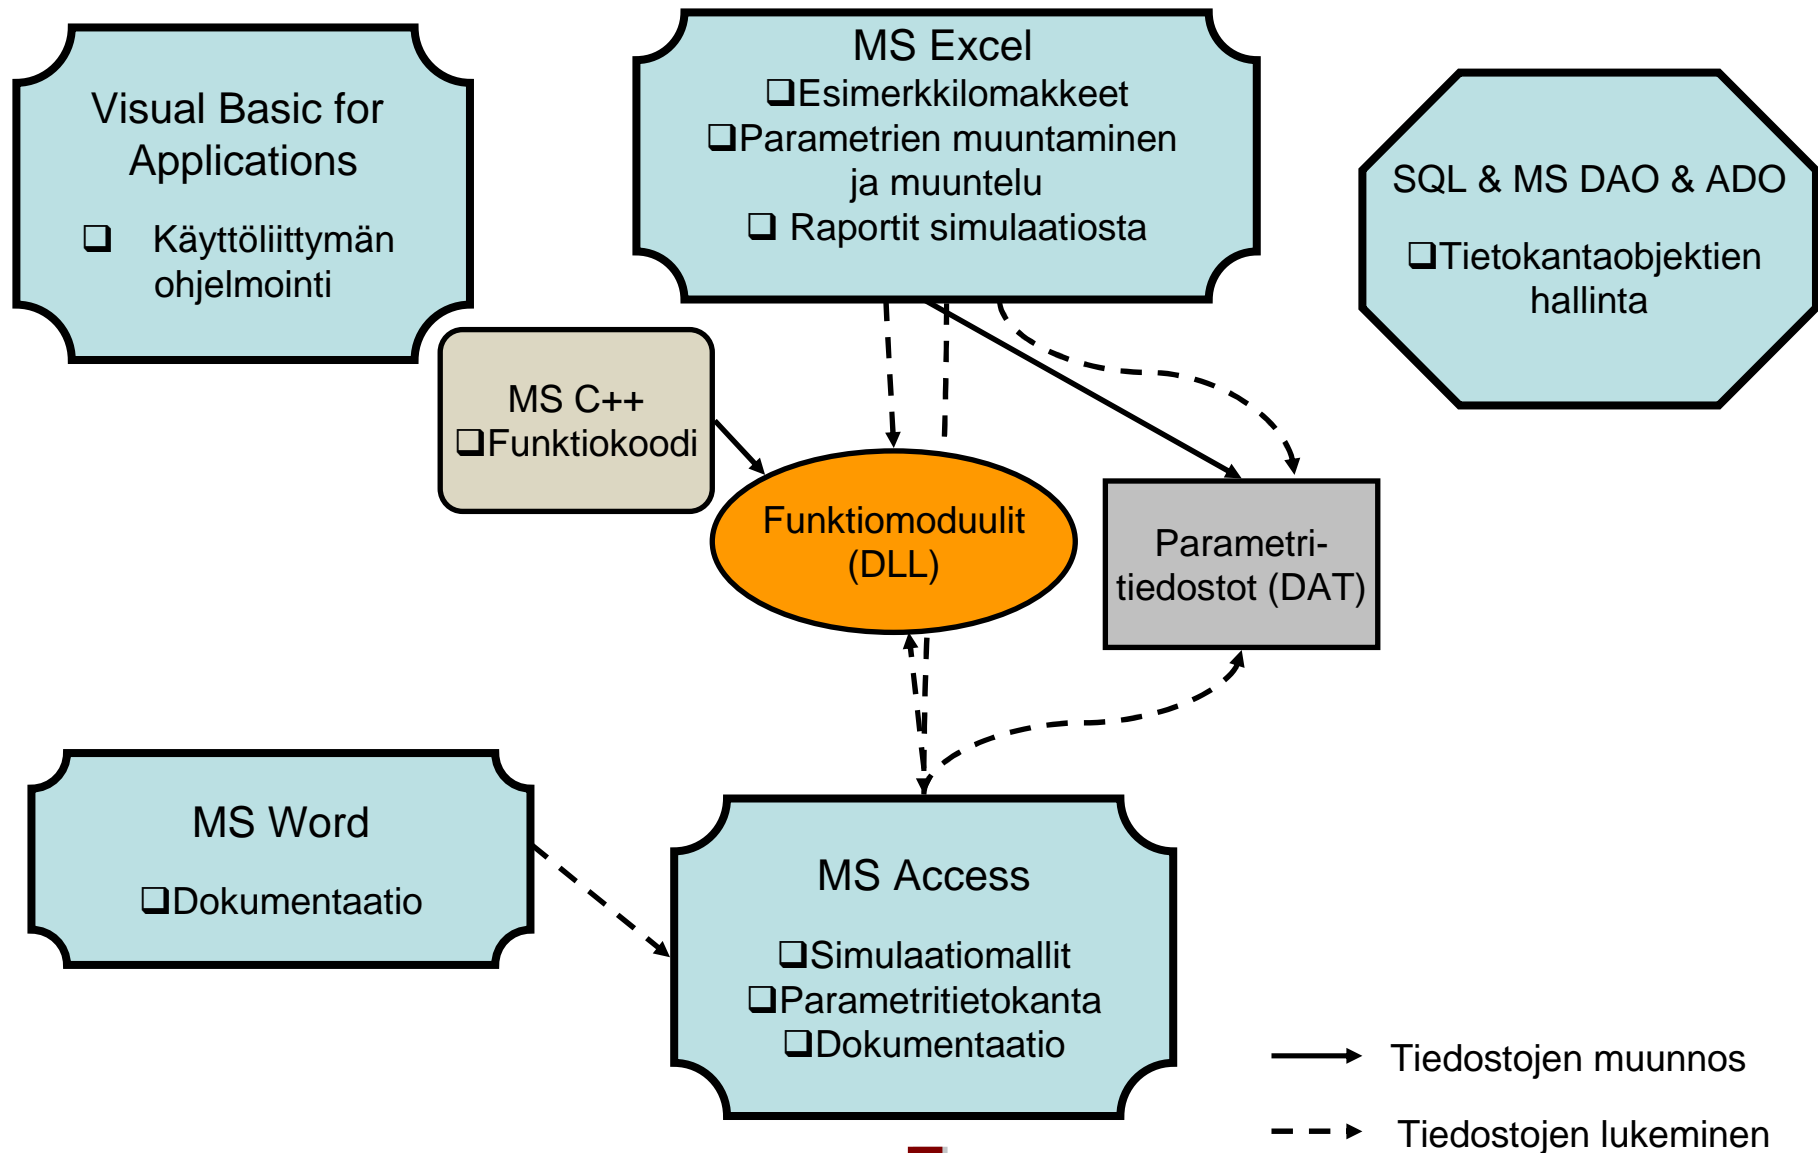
Visual Basic for Applications

❑ Käyttöliittymän ohjelmointi

MS Excel
❑Esimerkkilomakkeet
❑Parametrien muuntaminen ja muuntelu
❑ Raportit simulaatiosta

SQL & MS DAO & ADO

❑Tietokantaobjektien hallinta

MS C++
❑Funktiokoodi

Funktiomoduulit (DLL)

Parametritiedostot (DAT)

MS Word

❑Dokumentaatio

MS Access

❑Simulaatiomallit
❑Parametritietokanta
❑Dokumentaatio

Tiedostojen muunnos

Tiedostojen lukeminen